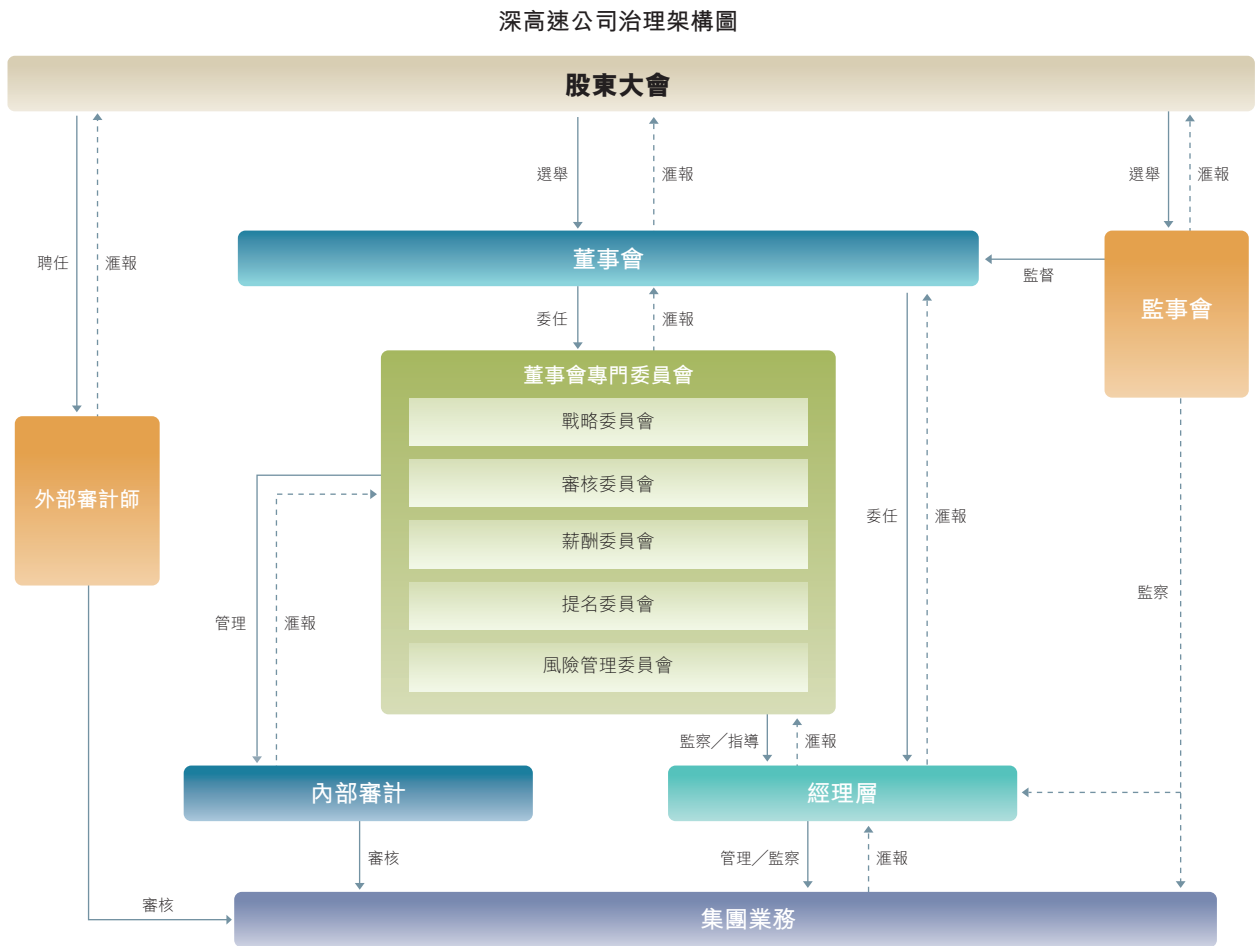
深高速公司治理架構圖

股東大會

選舉
匯報
選舉
匯報
聘任
匯報

董事會
監督
監事會

委任
匯報

董事會專門委員會
戰略委員會
審核委員會
薪酬委員會
提名委員會
風險管理委員會

外部審計師

委任
匯報
監察
管理
匯報

監察／指導
匯報

內部審計
經理層

審核
管理／監察
匯報
審核

集團業務